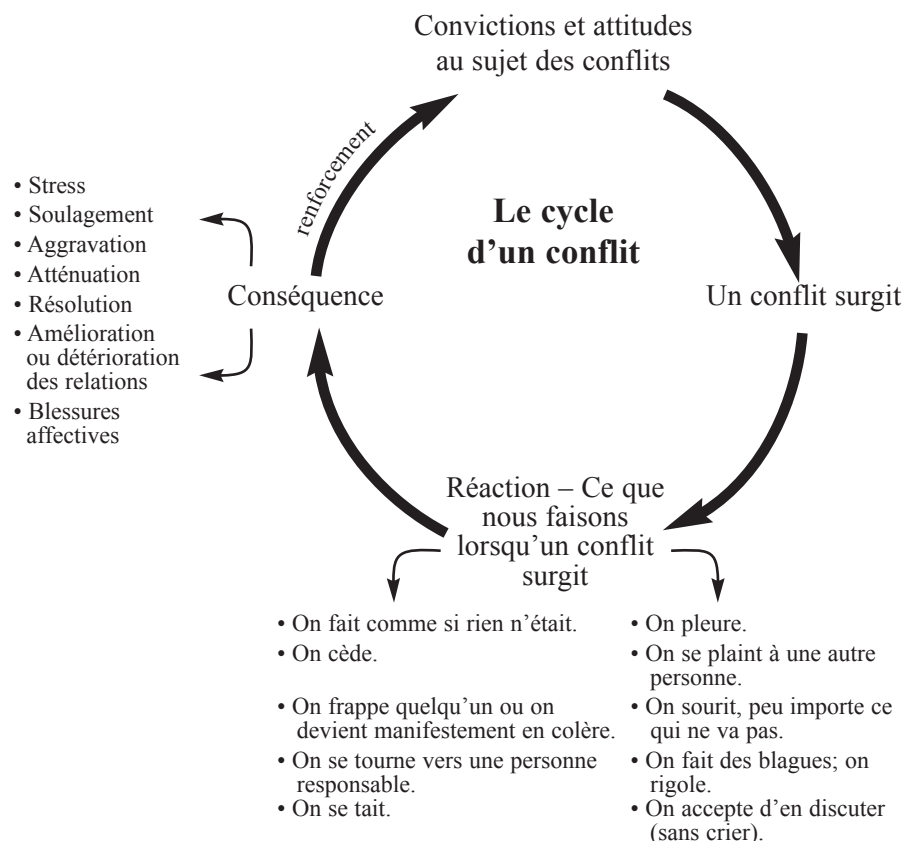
Convictions et attitudes au sujet des conflits

Le cycle d'un conflit

Un conflit surgit

Réaction – Ce que nous faisons lorsqu'un conflit surgit

Conséquence

renforcement

• Stress
• Soulagement
• Aggravation
• Atténuation
• Résolution
• Amélioration ou détérioration des relations
• Blessures affectives

• On fait comme si rien n'était.
• On cède.
• On frappe quelqu'un ou on devient manifestement en colère.
• On se tourne vers une personne responsable.
• On se tait.

• On pleure.
• On se plaint à une autre personne.
• On sourit, peu importe ce qui ne va pas.
• On fait des blagues; on rigole.
• On accepte d'en discuter (sans crier).